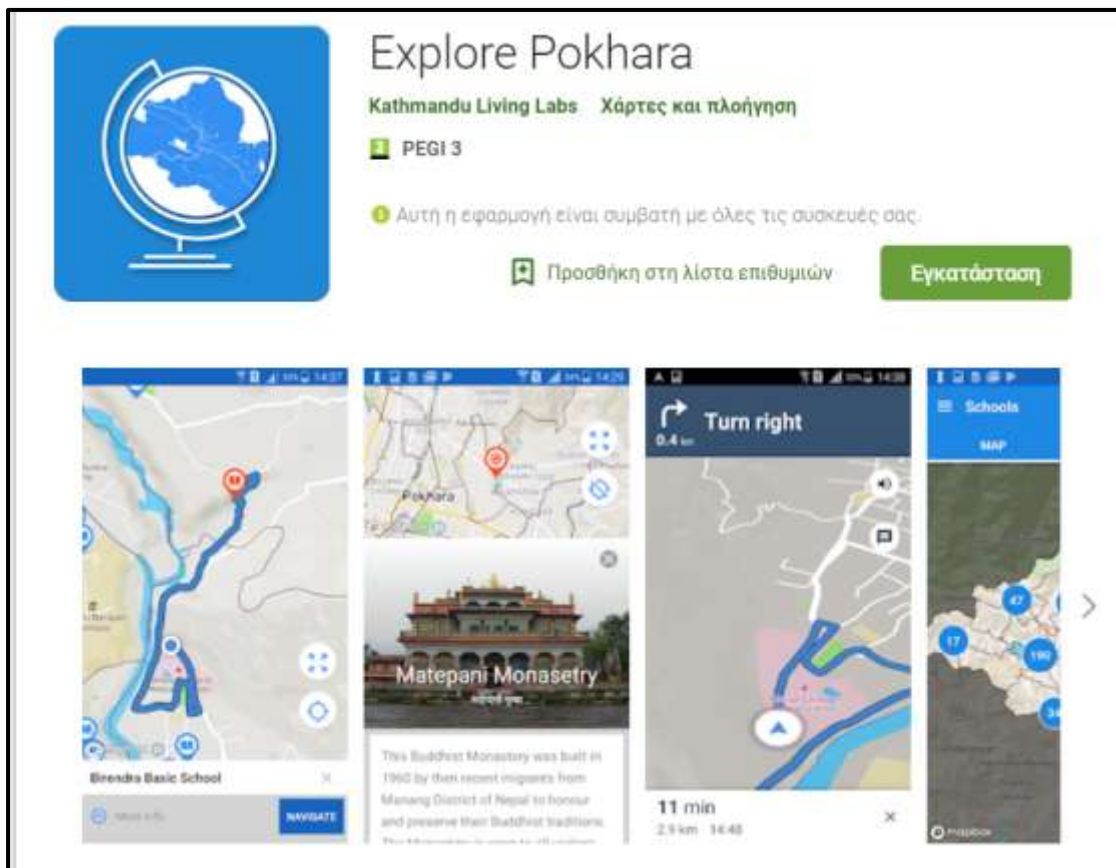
Explore Pokhara

Kathmandu Living Labs Χάρτες και πλοήγηση

PEGI 3

Αυτή η εφαρμογή είναι συμβατή με όλες τις συσκευές σας.

Προσθήκη στη λίστα επιθυμιών

Εγκατάσταση

Birendra Basic School

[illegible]

NAVIGATE

Pokhara

Matepani Monasetry

This Buddhist Monastery was built in 1960 by then recent migrants from Manang District of Nepal to honour and preserve their Buddhist traditions.

Turn right

0.4 km

11 min

2.9 km 14:48

Schools

MAP

47

17

190

mapbox